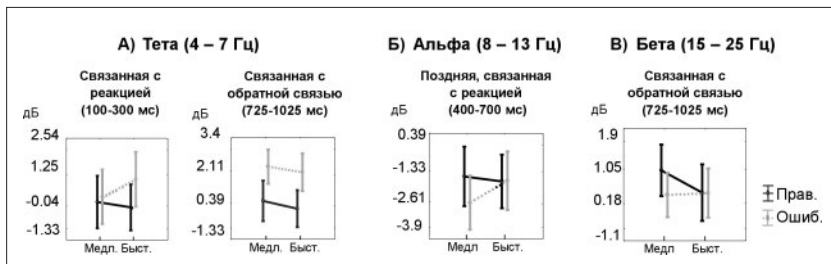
А) Тета (4 – 7 Гц)

Связанная с реакцией (100-300 мс)

дБ
2.54
1.25
-0.04
-1.33

Медл. Быст.

Связанная с обратной связью (725-1025 мс)

дБ
3.4
2.11
0.39
-1.33

Медл. Быст.

Б) Альфа (8 – 13 Гц)

Поздняя, связанная с реакцией (400-700 мс)

дБ
0.39
-1.33
-2.61
-3.9

Медл Быст.

В) Бета (15 – 25 Гц)

Связанная с обратной связью (725-1025 мс)

дБ
1.9
1.05
0.18
-1.1

Медл Быст.

Прав.
Ошиб.